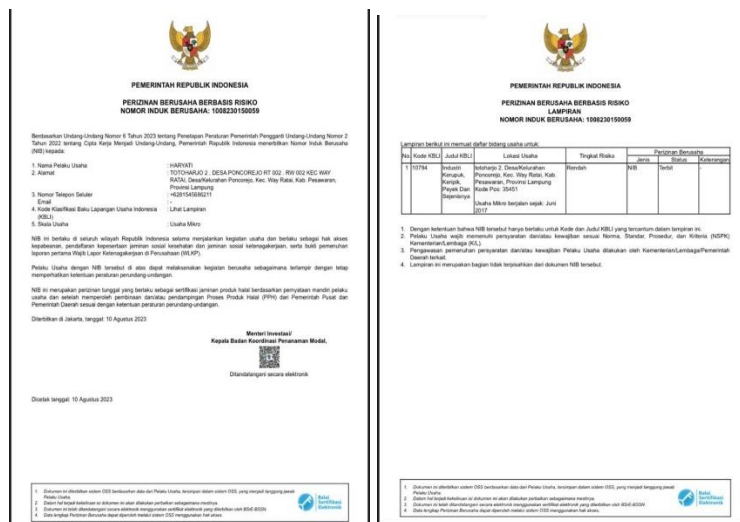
PEMERINTAH REPUBLIK INDONESIA

PERIZINAN BERUSAHA BERBASIS RISIKO
NOMOR INDUK BERUSAHA: 1008230150059

Berdasarkan Undang-Undang Nomor 6 Tahun 2023 tentang Penetapan Peraturan Pemerintah Pengganti Undang-Undang Nomor 2 Tahun 2022 tentang Cipta Kerja Menjadi Undang-Undang, Pemerintah Republik Indonesia menerbitkan Nomor Induk Berusaha (NIB) kepada:

1. Nama Pelaku Usaha : HARYATI
2. Alamat : TOTOHARJO 2 , DESA PONCOREJO RT 002 , RW 002 KEC WAY RATAI, Desa/Kelurahan Poncorejo, Kec. Way Ratai, Kab. Pesawaran, Provinsi Lampung
3. Nomor Telepon Seluler : +628154580211
Email : -
4. Kode Klasifikasi Baku Lapangan Usaha Indonesia (KBLI) : Lihat Lampiran
5. Skala Usaha : Usaha Mikro

NIB ini berlaku di seluruh wilayah Republik Indonesia selama menjalankan kegiatan usaha dan berlaku sebagai hak akses kepabeanan, pendaftaran kepesertaan jaminan sosial kesehatan dan jaminan sosial ketenagakerjaan, serta bukti pemenuhan laporan pertama Wajib Lapor Ketenagakerjaan di Perusahaan (WLKP).

Pelaku Usaha dengan NIB tersebut di atas dapat melaksanakan kegiatan berusaha sebagaimana terlampir dengan tetap memperhatikan ketentuan peraturan perundang-undangan.

NIB ini merupakan perizinan tunggal yang berlaku sebagai sertifikasi jaminan produk halal berdasarkan pernyataan mandiri pelaku usaha dan setelah memperoleh pembinaan dan/atau pendampingan Proses Produk Halal (PPH) dari Pemerintah Pusat dan Pemerintah Daerah sesuai dengan ketentuan peraturan perundang-undangan.

Diterbitkan di Jakarta, tanggal: 10 Agustus 2023

Menteri Investasi/
Kepala Badan Koordinasi Penanaman Modal,

Ditandatangani secara elektronik

Dicetak tanggal: 10 Agustus 2023

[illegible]

PEMERINTAH REPUBLIK INDONESIA

PERIZINAN BERUSAHA BERBASIS RISIKO
LAMPIRAN
NOMOR INDUK BERUSAHA: 1008230150059

Lampiran berikut ini memuat daftar bidang usaha untuk:

| No | Kode KBLI | Judul KBLI | Lokasi Usaha | Tingkat Risiko | Perizinan Berusaha Jenis | Status | Keterangan |
|---|---|---|---|---|---|---|---|
| 1 | 10794 | Industri Kerupuk, Keripik, Peyek Dan Sejenisnya | totoharjo 2, Desa/Kelurahan Poncorejo, Kec. Way Ratai, Kab. Pesawaran, Provinsi Lampung Kode Pos: 35451 Usaha Mikro berjalan sejak: Juni 2017 | Rendah | NIB | Terbit | - |

1. Dengan ketentuan bahwa NIB tersebut hanya berlaku untuk Kode dan Judul KBLI yang tercantum dalam lampiran ini.
2. Pelaku Usaha wajib memenuhi persyaratan dan/atau kewajiban sesuai Norma, Standar, Prosedur, dan Kriteria (NSPK) Kementerian/Lembaga (K/L).
3. Pengawasan pemenuhan persyaratan dan/atau kewajiban Pelaku Usaha dilakukan oleh Kementerian/Lembaga/Pemerintah Daerah terkait.
4. Lampiran ini merupakan bagian tidak terpisahkan dari dokumen NIB tersebut.

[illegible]